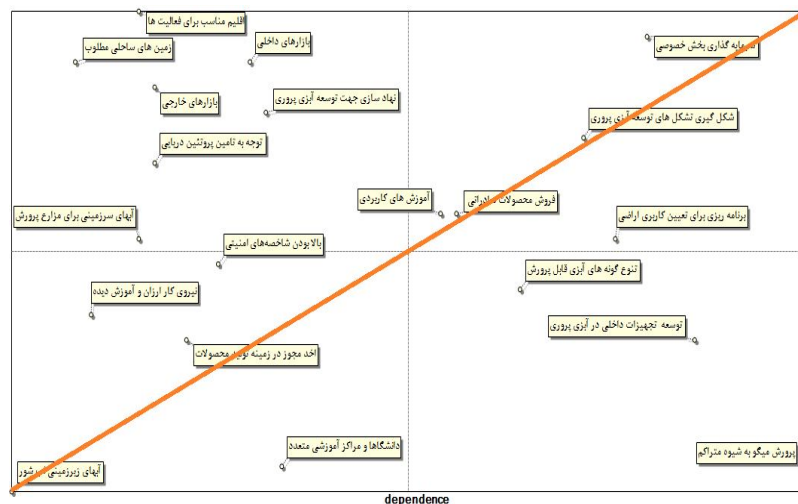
اقلیم مناسب برای فعالیت ها

زمین های ساحلی مطلوب

بازارهای داخلی

سرمایه گذاری بخش خصوصی

بازارهای خارجی

نهاد سازی جهت توسعه آبزی پروری

شکل گیری تشکل های توسعه آبزی پروری

توجه به تامین پروتئین دریایی

آموزش های کاربردی

فروش محصولات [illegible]

آبهای سرزمینی برای مزارع پرورش

برنامه ریزی برای تعیین کاربری اراضی

بالا بودن شاخصه‌های امنیتی

تنوع گونه های آبزی قابل پرورش

نیروی کار ارزان و آموزش دیده

توسعه تجهیزات داخلی در آبزی پروری

اخذ مجوز در زمینه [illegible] محصولات

دانشگاها و مراکز آموزشی متعدد

پرورش میگو به شیوه متراکم

آبهای زیرزمینی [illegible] شور

dependence